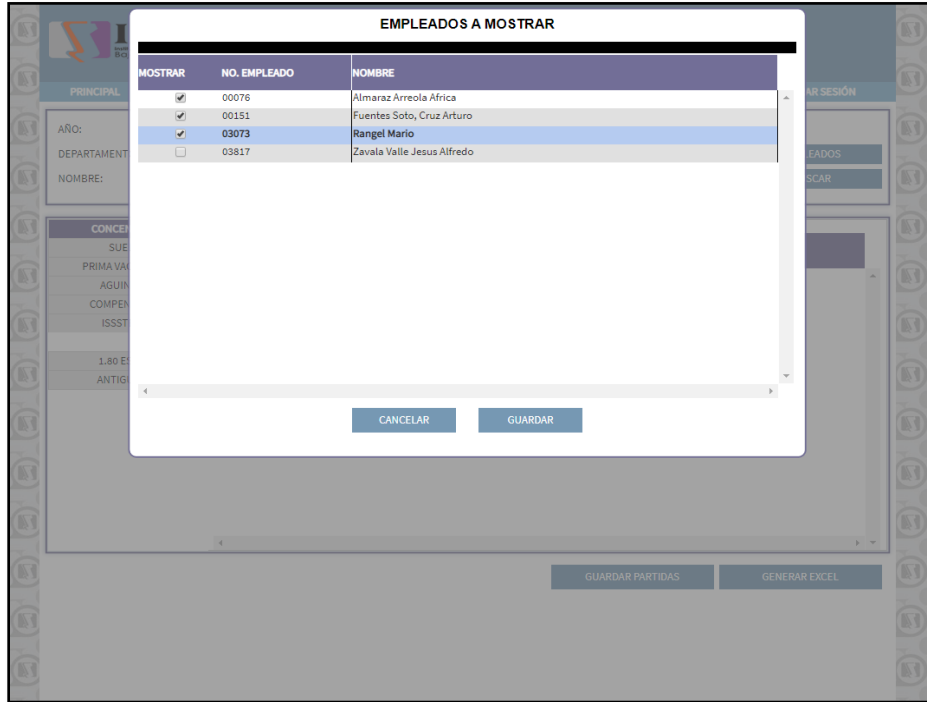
EMPLEADOS A MOSTRAR

| MOSTRAR | NO. EMPLEADO | NOMBRE |
|---|---|---|
| ✔ | 00076 | Almaraz Arreola Africa |
| ✔ | 00151 | Fuentes Soto, Cruz Arturo |
| ✔ | 03073 | Rangel Mario |
| ☐ | 03817 | Zavala Valle Jesus Alfredo |

CANCELAR GUARDAR

PRINCIPAL

AR SESIÓN

AÑO:

DEPARTAMENT

NOMBRE:

EADOS

SCAR

CONCE

SUE

PRIMA VA

AGUIN

COMPEN

ISSST

1.80 E

ANTIG

GUARDAR PARTIDAS

GENERAR EXCEL